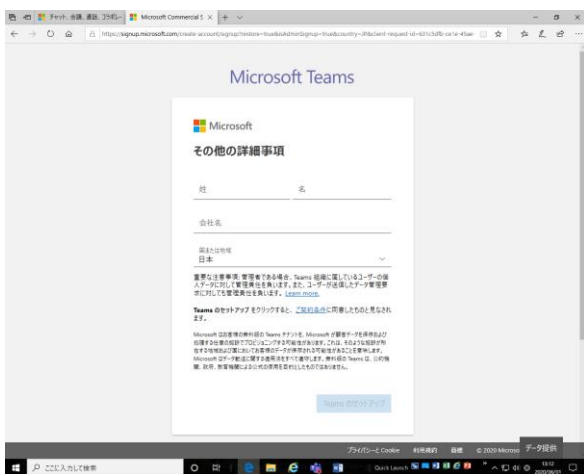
チャット、会議、通話、コラボレー | Microsoft Commercial S × | + ∨

https://signup.microsoft.com/create-account/signup?restore=true&isAdminSignup=true&country=JP&client-request-id=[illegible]

Microsoft Teams

Microsoft

その他の詳細事項

姓

名

会社名

国または地域
日本

重要な注意事項: 管理者である場合、Teams 組織に属しているユーザーの個人データに対して管理責任を負います。また、ユーザーが送信したデータ管理者に対しても管理責任を負います。Learn more.

Teams のセットアップ をクリックすると、ご契約条件に同意したものと見なされます。

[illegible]

Teams のセットアップ

プライバシーと Cookie 利用規約 商標 © 2020 Microso データ提供

ここに入力して検索

Quick Launch

2020/08/31